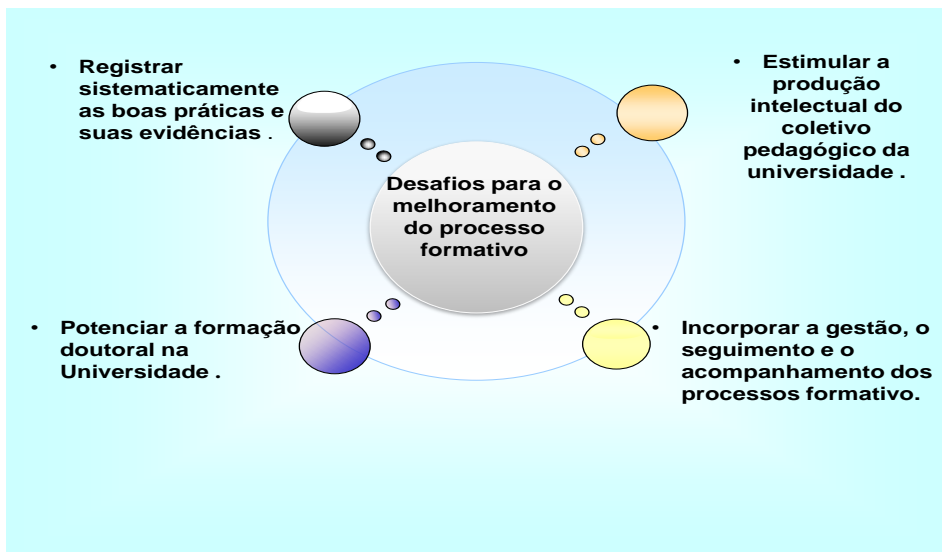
• Registrar sistematicamente as boas práticas e suas evidências .

• Estimular a produção intelectual do coletivo pedagógico da universidade .

Desafios para o melhoramento do processo formativo

• Potenciar a formação doutoral na Universidade .

• Incorporar a gestão, o seguimento e o acompanhamento dos processos formativo.